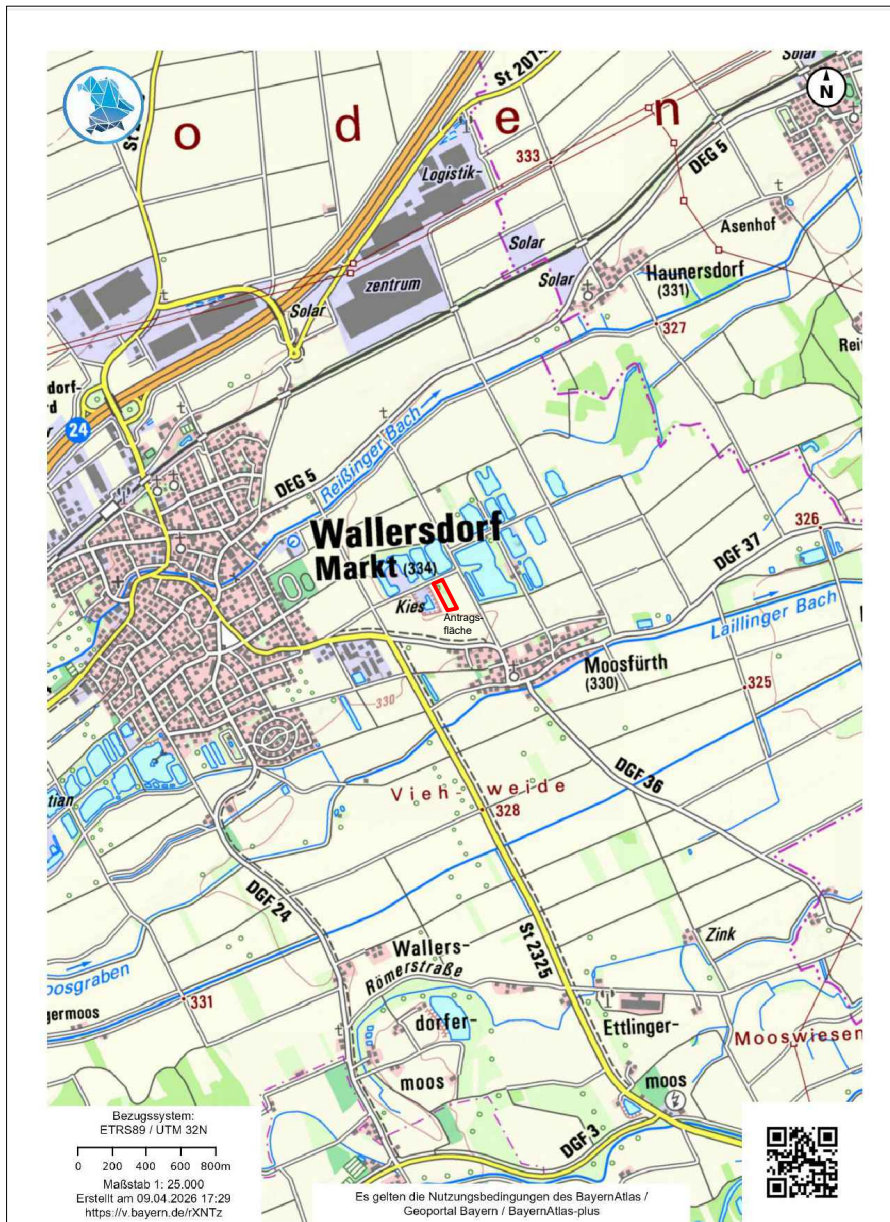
o d e n

St 2074

St

N

333

DEG 5

Logistik-

Solar

Asenhof

zentrum

Solar

Solar

Haunersdorf (331)

327

Rei

dorf-

rd

24

Reißinger Bach

DEG 5

326

Wallersdorf Markt (334)

DGF 37

Kies

Antrags-fläche

Laillinger Bach

Moosfürth (330)

325

330

tian

DGF 36

Vieh weide

328

DGF 24

Zink

Wallers-

St 2325

Römerstraße

osgraben

331

germoos

dorfer-

Ettlinger-

Mooswiesen

moos

moos

DGF 3

Bezugssystem: ETRS89 / UTM 32N

0 200 400 600 800m

Maßstab 1: 25.000

Erstellt am 09.04.2026 17:29

https://v.bayern.de/rXNTz

Es gelten die Nutzungsbedingungen des BayernAtlas / Geoportal Bayern / BayernAtlas-plus